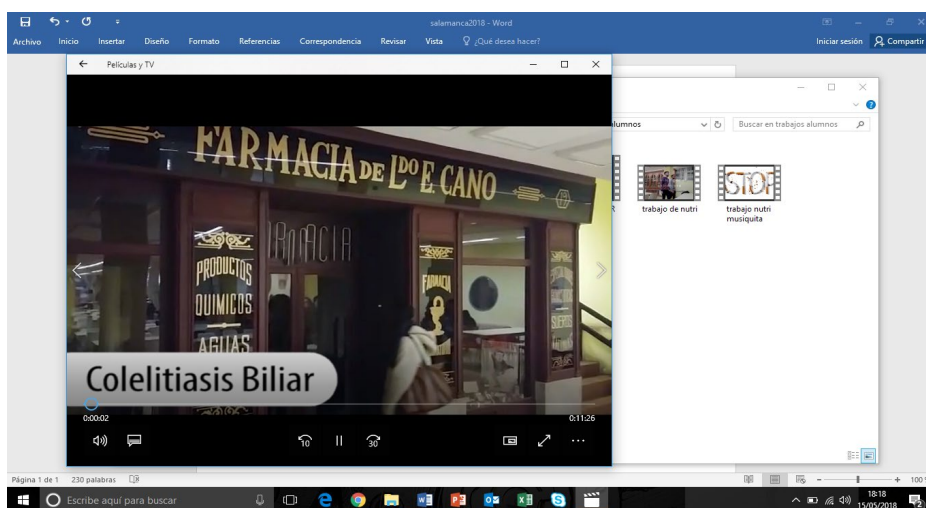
salamanca2018 - Word

Archivo Inicio Insertar Diseño Formato Referencias Correspondencia Revisar Vista ¿Qué desea hacer?

Iniciar sesión Compartir

Películas y TV

lumnos

Buscar en trabajos alumnos

trabajo de nutri

trabajo nutri musiquita

FARMACIA DE Lᴰᴼ E. CANO

PRODUCTOS QUIMICOS

AGUAS

FARMACIA

FARMACIA

Colelitiasis Biliar

0:00:02

0:11:26

10

30

Página 1 de 1 230 palabras

Escribe aquí para buscar

18:18
15/05/2018

100